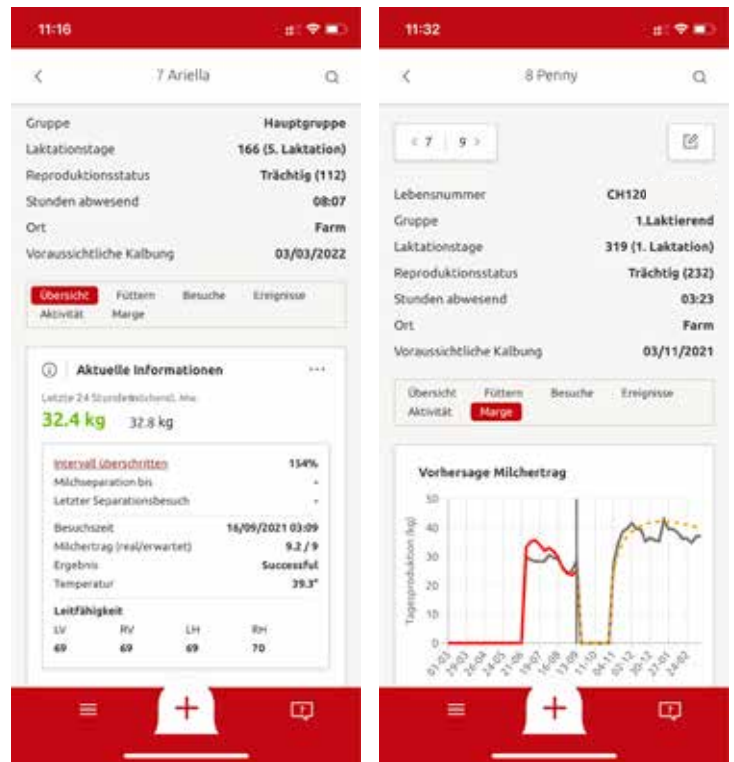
11:16

7 Ariella

| | |
|---|---|
| Gruppe | Hauptgruppe |
| Laktationstage | 166 (5. Laktation) |
| Reproduktionsstatus | Trächtig (112) |
| Stunden abwesend | 08:07 |
| Ort | Farm |
| Voraussichtliche Kalbung | 03/03/2022 |

Übersicht Füttern Besuche Ereignisse Aktivität Marge

Aktuelle Informationen

Letzte 24 Stunden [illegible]

32.4 kg 32.8 kg

| | |
|---|---|
| Intervall überschritten | 134% |
| Milchseparation bis | - |
| Letzter Separationsbesuch | - |
| Besuchszeit | 16/09/2021 03:09 |
| Milchertrag (real/erwartet) | 9.2 / 9 |
| Ergebnis | Successful |
| Temperatur | 39.3° |

Leitfähigkeit

| LV | RV | LH | RH |
|---|---|---|---|
| 69 | 69 | 69 | 70 |

11:32

8 Penny

< 7 9 >

| | |
|---|---|
| Lebensnummer | CH120 |
| Gruppe | 1.Laktierend |
| Laktationstage | 319 (1. Laktation) |
| Reproduktionsstatus | Trächtig (232) |
| Stunden abwesend | 03:23 |
| Ort | Farm |
| Voraussichtliche Kalbung | 03/11/2021 |

Übersicht Füttern Besuche Ereignisse Aktivität Marge

Vorhersage Milchertrag

Tagesproduktion (kg)

50 40 30 20 10 0

01-03 29-03 26-04 24-05 21-06 19-07 16-08 13-09 11-10 04-11 02-12 30-12 27-01 24-02